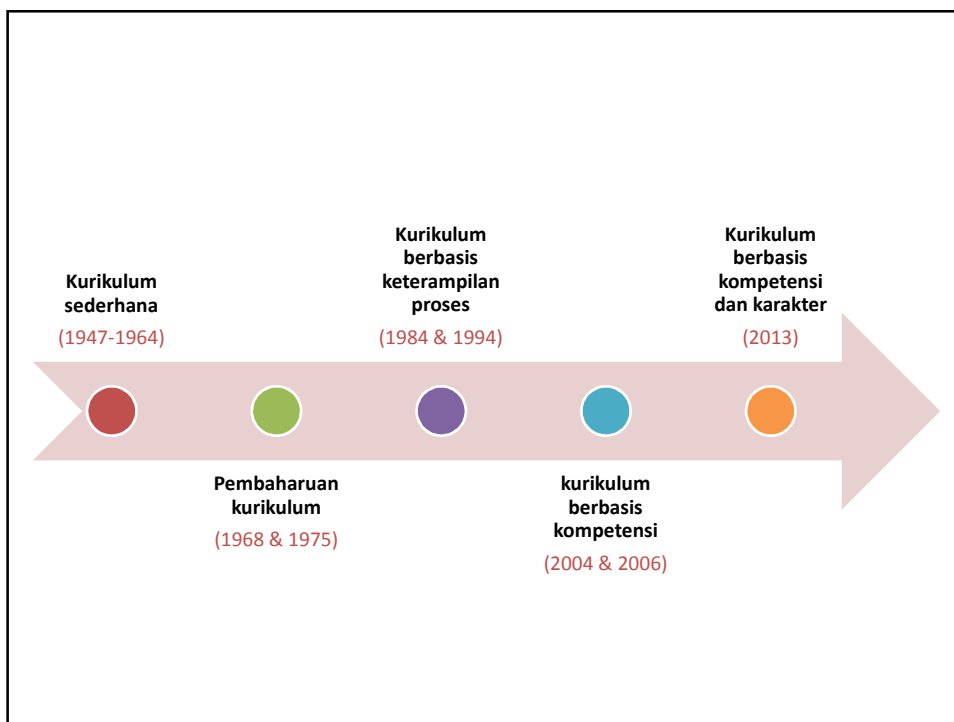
Kurikulum sederhana
(1947-1964)

Kurikulum berbasis keterampilan proses
(1984 & 1994)

Kurikulum berbasis kompetensi dan karakter
(2013)

Pembaharuan kurikulum
(1968 & 1975)

kurikulum berbasis kompetensi
(2004 & 2006)